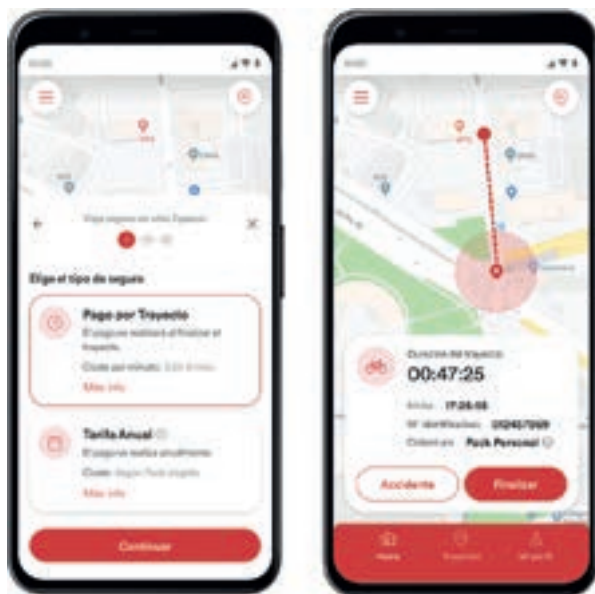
Elige el tipo de seguro

Pago por Trayecto

El pago se realizará al finalizar el trayecto.

Coste por minuto: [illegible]

Más info

Tarifa Anual

El pago se realiza anualmente.

Coste: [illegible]

Más info

Continuar

Duración del trayecto

00:47:25

Inicio: 17:28:55

Nº identificación: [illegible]

Cobertura: Pack Personal

Accidente

Finalizar